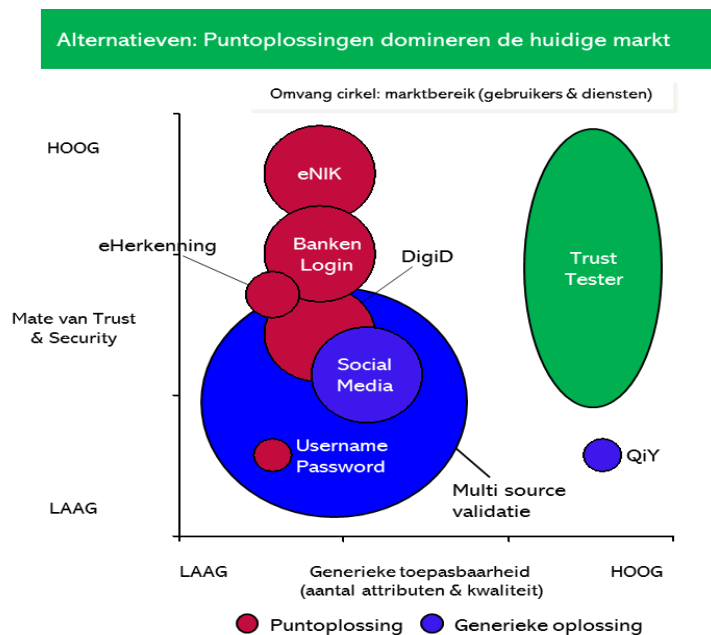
Alternatieven: Puntoplossingen domineren de huidige markt

Omvang cirkel: marktbereik (gebruikers & diensten)

HOOG

Mate van Trust & Security

LAAG

eNIK

eHerkenning

Banken Login

DigiD

Social Media

Username Password

Multi source validatie

Trust Tester

QiY

LAAG

Generieke toepasbaarheid (aantal attributen & kwaliteit)

HOOG

Puntoplossing

Generieke oplossing